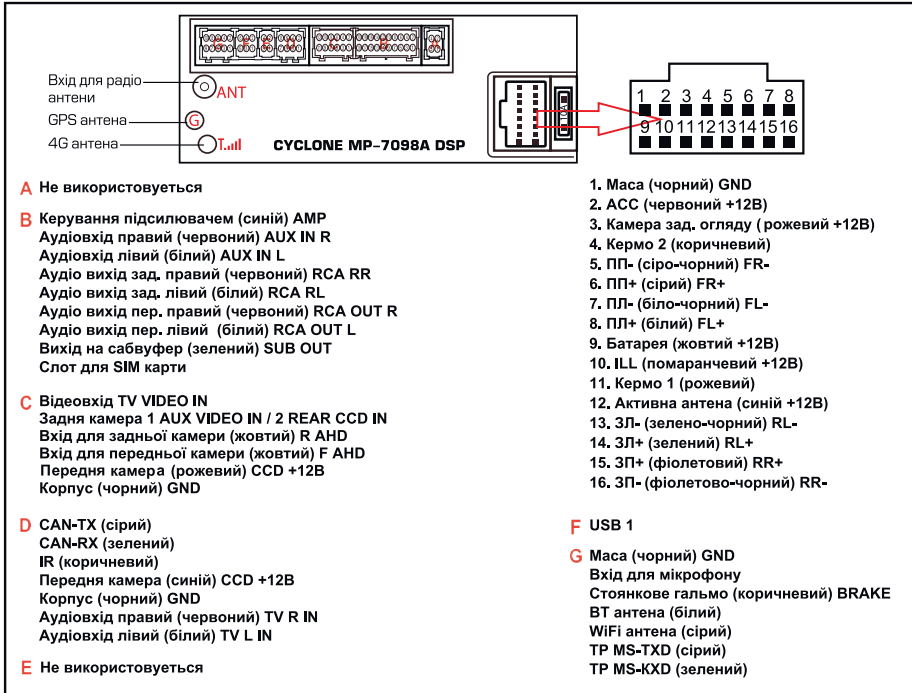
Вхід для радіо антени
ANT
GPS антена
G
4G антена
CYCLONE MP-7098A DSP

1 2 3 4 5 6 7 8
9 10 11 12 13 14 15 16

A Не використовується

B Керування підсилювачем (синій) AMP
Аудіовхід правий (червоний) AUX IN R
Аудіовхід лівий (білий) AUX IN L
Аудіо вихід зад. правий (червоний) RCA RR
Аудіо вихід зад. лівий (білий) RCA RL
Аудіо вихід пер. правий (червоний) RCA OUT R
Аудіо вихід пер. лівий (білий) RCA OUT L
Вихід на сабвуфер (зелений) SUB OUT
Слот для SIM карти

C Відеовхід TV VIDEO IN
Задня камера 1 AUX VIDEO IN / 2 REAR CCD IN
Вхід для задньої камери (жовтий) R AHD
Вхід для передньої камери (жовтий) F AHD
Передня камера (рожевий) CCD +12В
Корпус (чорний) GND

D CAN-TX (сірий)
CAN-RX (зелений)
IR (коричневий)
Передня камера (синій) CCD +12В
Корпус (чорний) GND
Аудіовхід правий (червоний) TV R IN
Аудіовхід лівий (білий) TV L IN

E Не використовується

1. Маса (чорний) GND
2. ACC (червоний +12В)
3. Камера зад. огляду ( рожевий +12В)
4. Кермо 2 (коричневий)
5. ПП- (сіро-чорний) FR-
6. ПП+ (сірий) FR+
7. ПЛ- (біло-чорний) FL-
8. ПЛ+ (білий) FL+
9. Батарея (жовтий +12В)
10. ILL (помаранчевий +12В)
11. Кермо 1 (рожевий)
12. Активна антена (синій +12В)
13. ЗЛ- (зелено-чорний) RL-
14. ЗЛ+ (зелений) RL+
15. ЗП+ (фіолетовий) RR+
16. ЗП- (фіолетово-чорний) RR-

F USB 1

G Маса (чорний) GND
Вхід для мікрофону
Стоянкове гальмо (коричневий) BRAKE
BT антена (білий)
WiFi антена (сірий)
TP MS-TXD (сірий)
TP MS-KXD (зелений)